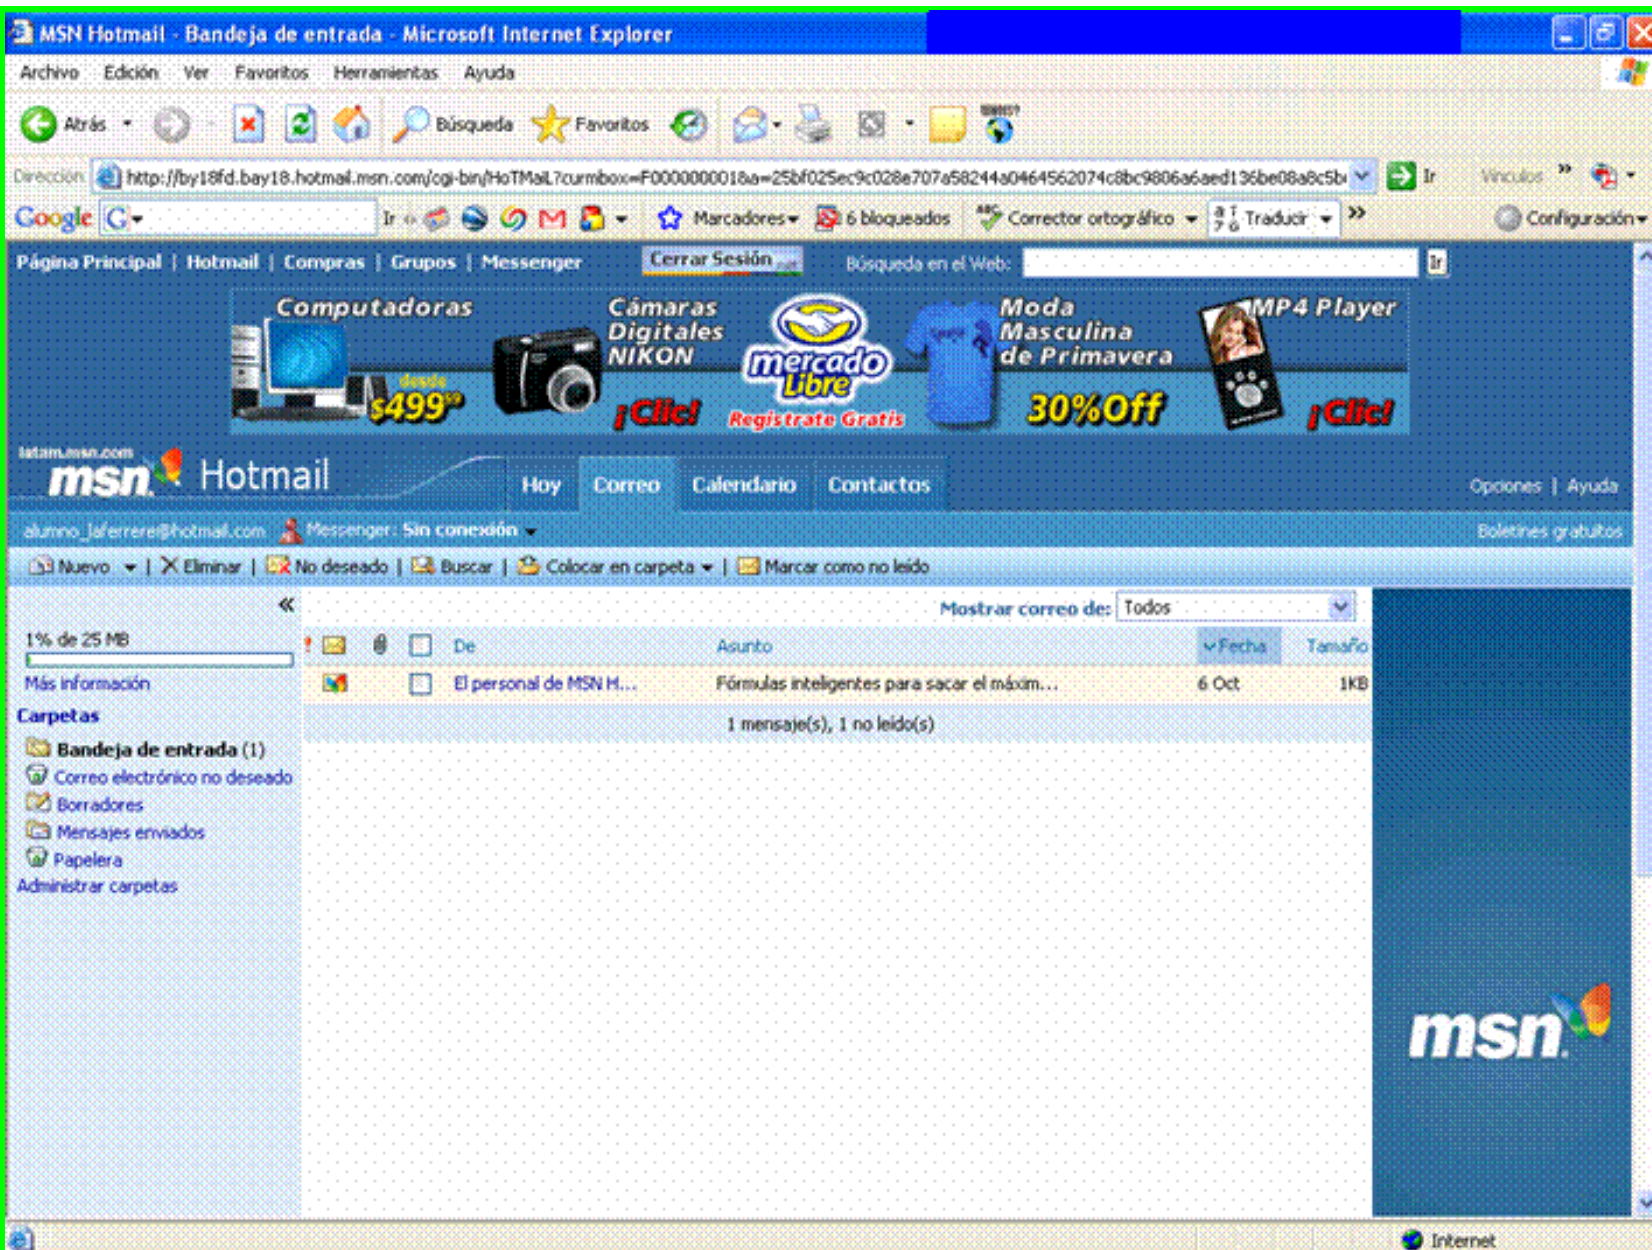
MSN Hotmail - Bandeja de entrada - Microsoft Internet Explorer

Archivo Edición Ver Favoritos Herramientas Ayuda

Atrás Búsqueda Favoritos

Dirección http://by18fd.bay18.hotmail.msn.com/cgi-bin/HoTMaiL?curmbox=F000000001&a=25bf025ec9c028e707a58244a0464562074c8bc9806a6aed136be08a8c5b Ir Vínculos

Google G Ir Marcadores 6 bloqueados Corrector ortográfico Traducir Configuración

Página Principal | Hotmail | Compras | Grupos | Messenger Cerrar Sesión Búsqueda en el Web: Ir

Computadoras desde $499 Cámaras Digitales NIKON ¡Clic! mercado Libre Regístrate Gratis Moda Masculina de Primavera 30%Off MP4 Player ¡Clic!

latam.msn.com msn Hotmail Hoy Correo Calendario Contactos Opciones | Ayuda

alumno_laferrere@hotmail.com Messenger: Sin conexión Boletines gratuitos

Nuevo | Eliminar | No deseado | Buscar | Colocar en carpeta | Marcar como no leído

1% de 25 MB
Más información
Carpetas
Bandeja de entrada (1)
Correo electrónico no deseado
Borradores
Mensajes enviados
Papelera
Administrar carpetas

Mostrar correo de: Todos

| De | Asunto | Fecha | Tamaño |
|---|---|---|---|
| El personal de MSN H... | Fórmulas inteligentes para sacar el máxim... | 6 Oct | 1KB |

1 mensaje(s), 1 no leído(s)

msn

Internet